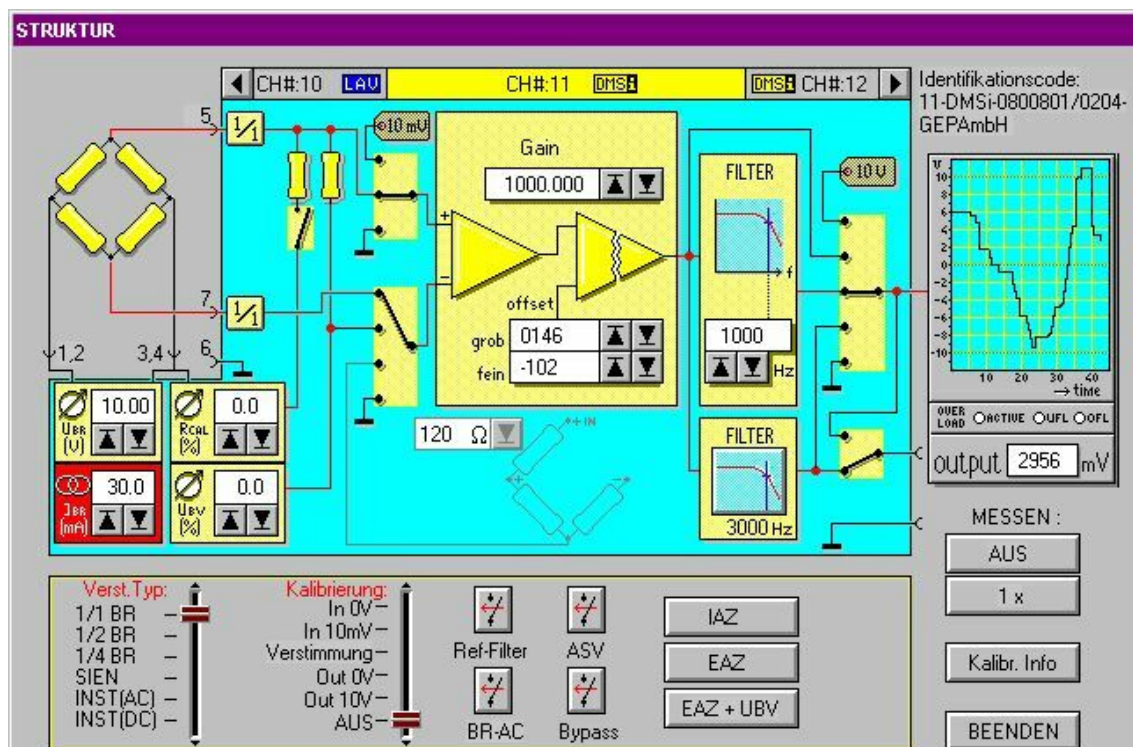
STRUKTUR

CH#:10 LAV
CH#:11 DMSi
DMSi CH#:12

Identifikationscode:
11-DMSi-0800801/0204-GEPAmbH

5
1/1
10 mV
Gain
1000.000
FILTER
10 V
7
1/1
offset
grob 0146
fein -102
1000
Hz
1,2
3,4
6

10.00
$U_{BR}$ (V)
0.0
$R_{CAL}$ (%)
30.0
$J_{BR}$ (mA)
0.0
$U_{BV}$ (%)
120 Ω
+IN
FILTER
3000 Hz

V
10
8
6
4
2
0
-2
-4
-6
-8
-10
10 20 30 40
→ time

OVER LOAD ○ACTIVE ○UFL ○OFL
output 2956 mV

MESSEN :
AUS
1 x
Kalibr. Info
BEENDEN

Verst.Typ:
1/1 BR
1/2 BR
1/4 BR
SIEN
INST(AC)
INST(DC)

Kalibrierung:
In 0V
In 10mV
Verstimmung
Out 0V
Out 10V
AUS

Ref-Filter
ASV
BR-AC
Bypass

IAZ
EAZ
EAZ + UBV